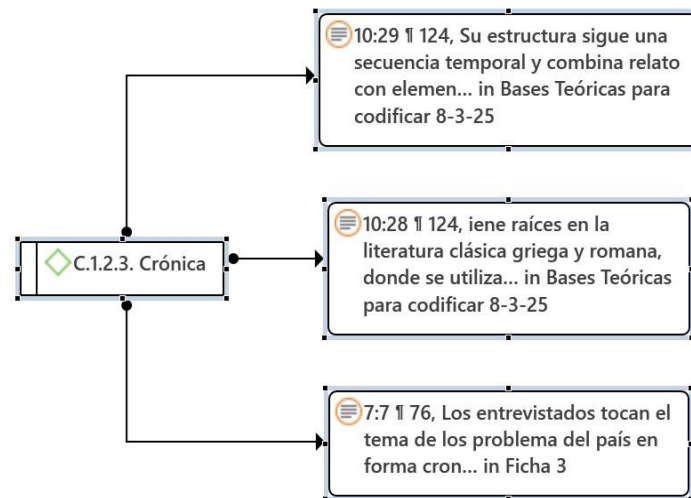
10:29 ¶ 124, Su estructura sigue una secuencia temporal y combina relato con elemen... in Bases Teóricas para codificar 8-3-25

C.1.2.3. Crónica

10:28 ¶ 124, iene raíces en la literatura clásica griega y romana, donde se utiliza... in Bases Teóricas para codificar 8-3-25

7:7 ¶ 76, Los entrevistados tocan el tema de los problema del país en forma cron... in Ficha 3